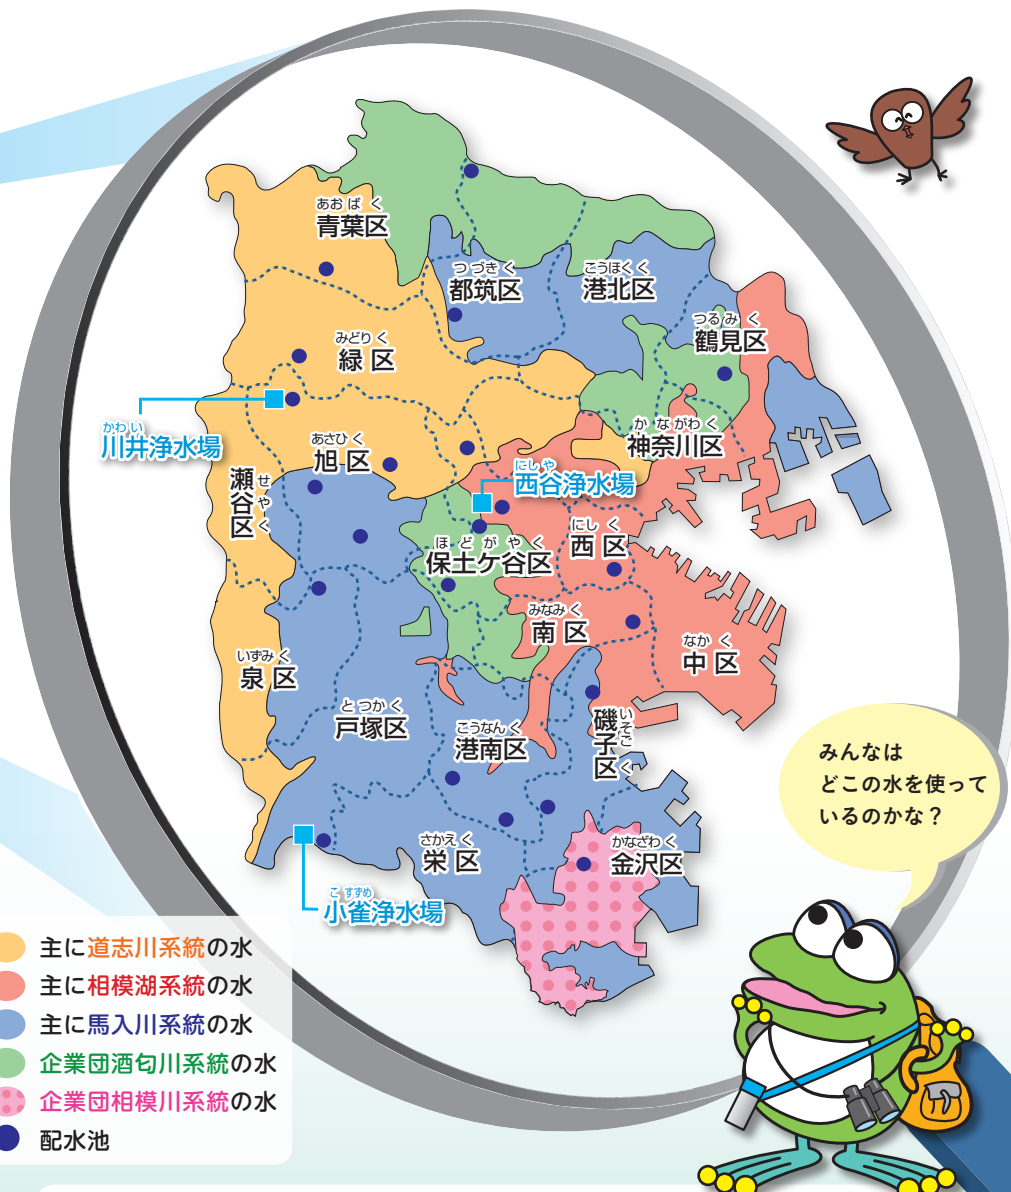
あおばく
青葉区

つづきく
都筑区

こうほくく
港北区

つるみく
鶴見区

みどりく
緑区

かわい
川井浄水場

かながわく
神奈川区

あさひく
旭区

にしや
西谷浄水場

せやく
瀬谷区

にしく
西区

ほどがやく
保土ケ谷区

みなみく
南区

なかく
中区

いずみく
泉区

とつかく
戸塚区

こうなんく
港南区

いそごく
磯子区

さかえく
栄区

かなざわく
金沢区

こすずめ
小雀浄水場

みんなは
どこの水を使って
いるのかな？

主に道志川系統の水
主に相模湖系統の水
主に馬入川系統の水
企業団酒匂川系統の水
企業団相模川系統の水
配水池